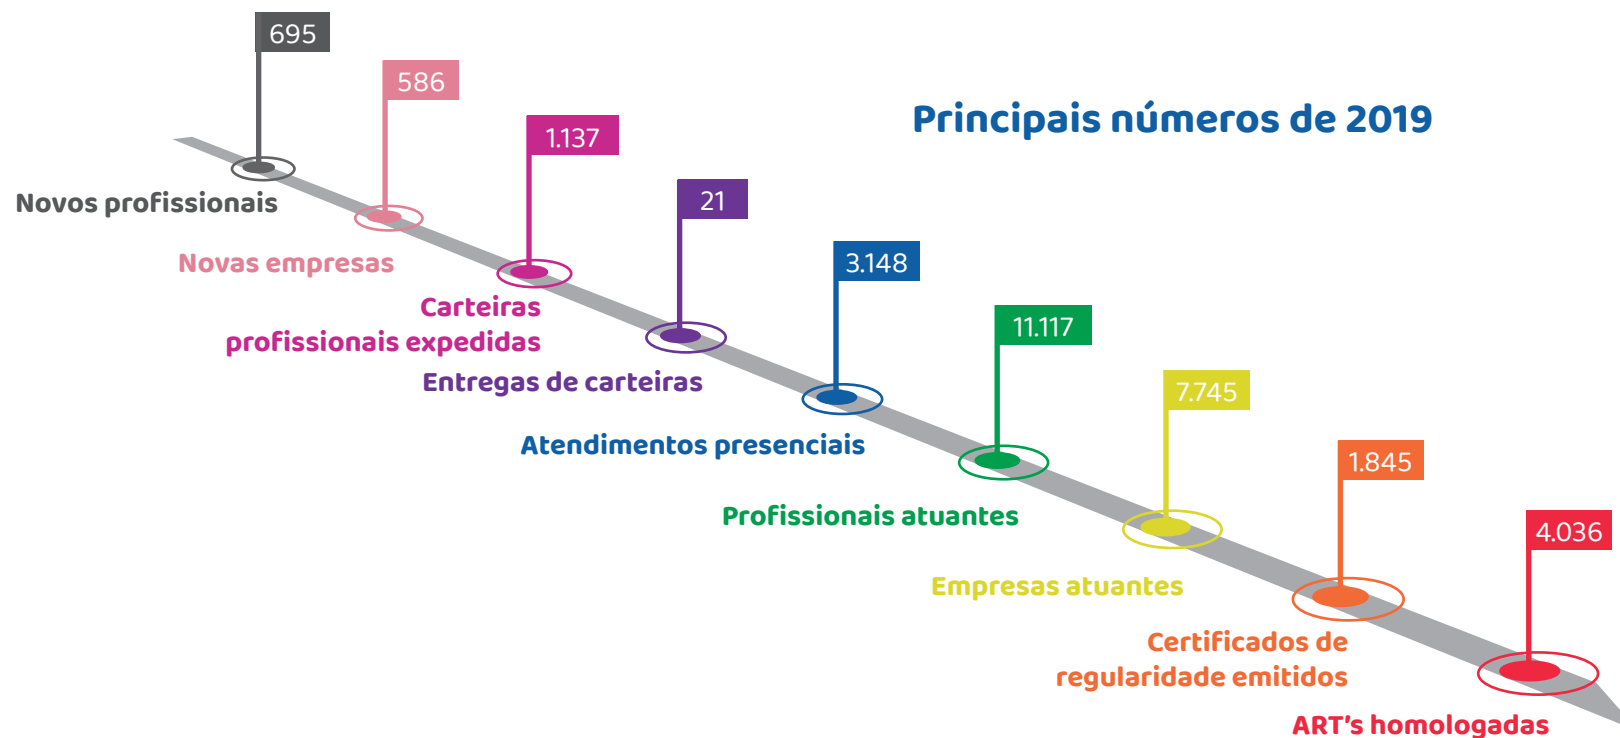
Principais números de 2019

695
Novos profissionais

586
Novas empresas

1.137
Carteiras profissionais expedidas

21
Entregas de carteiras

3.148
Atendimentos presenciais

11.117
Profissionais atuantes

7.745
Empresas atuantes

1.845
Certificados de regularidade emitidos

4.036
ART's homologadas